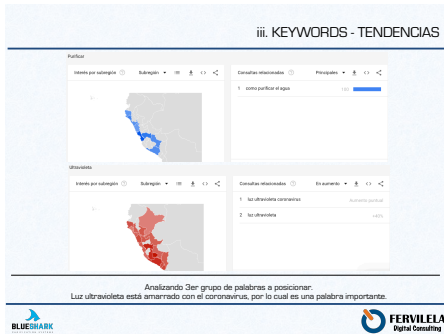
iii. KEYWORDS - TENDENCIAS

Purificar

Interés por subregión ⓘ Subregión ▾

Consultas relacionadas ⓘ Principales ▾

1 como purificar el agua 100

Ultravioleta

Interés por subregión ⓘ Subregión ▾

Consultas relacionadas ⓘ En aumento ▾

1 luz ultravioleta coronavirus Aumento puntual

2 luz ultravioleta +40%

Analizando 3er grupo de palabras a posicionar.
Luz ultravioleta está amarrado con el coronavirus, por lo cual es una palabra importante.

BLUESHARK

FERVILELA
Digital Consulting